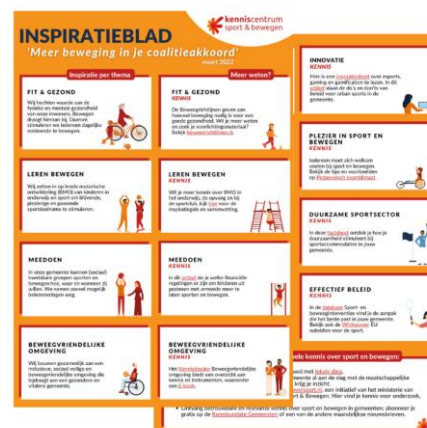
INSPIRATIEBLAD
'Meer beweging in je coalitieakkoord'
maart 2022

kenniscentrum sport & bewegen

Inspiratie per thema

Meer weten?

FIT & GEZOND
Wij hechten waarde aan de fysieke en mentale gezondheid van onze inwoners. Beweegen draagt hieraan bij. Daarom stimuleren we iedereen dagelijks voldoende te bewegen.

FIT & GEZOND
KENNIS
De Beweegrichtlijnen geven aan hoeveel beweging nodig is voor een goede gezondheid. Wil je meer weten en zoek je voorlichtingsmaterialen? Bezoek beweegrichtlijnen.nl.

LEREN BEWEGEN
Wij zetten in op brede motorische ontwikkeling (BMO) van kinderen in onderwijs en sport om blijvende, plezierige en gezonde sportdeelname te stimuleren.

LEREN BEWEGEN
KENNIS
Wil je meer kennis over BMO in het onderwijs, de opvang en bij de sportclub, kijk hier voor inspiratiegids en samenvatting.

MEEDOEN
In onze gemeente kunnen (sociaal) kwetsbare groepen sporten en bewegen hoe, waar en wanneer zij willen. We nemen zoveel mogelijk belemmeringen weg.

MEEDOEN
KENNIS
In dit artikel zie je welke financiële regelingen er zijn om kinderen uit gezinnen met armoede mee te laten sporten en bewegen.

BEWEEGVRIENDELIJKE OMGEVING
Wij bouwen gezamenlijk aan een inclusieve, sociaal veilige en beweegvriendelijke omgeving die uitdaagt aan een gezonden en vitalere gemeente.

BEWEEGVRIENDELIJKE OMGEVING
KENNIS
Het Kennisdossier Beweegvriendelijke omgeving biedt een overzicht aan kennis en instrumenten, waaronder een E-book.

INNOVATIE
KENNIS
Hier is een overzicht van experts, gaming en gamificatie en tips. In dit artikel staan de do's en don'ts van beleid voor urban sports in de gemeente.

PLEZIER IN SPORT EN BEWEGEN
KENNIS
Iedereen moet zich welkom voelen bij sport en bewegen. Bekijk de tips en voorbeelden op Positief sport voorbeeld.

DUURZAME SPORTSECTOR
KENNIS
In deze factsheet ontdek je hoe je duurzaamheid stimuleert bij sportaccommodaties in jouw gemeente.

EFFECTIEF BELEID
KENNIS
In de databank Sport- en beweeginterventies vind je de aanpak die het beste past in jouw gemeente. Bekijk ook de Wirkwijzer EU subsidies voor de sport.

...ele kennis over sport en bewegen:
...voed met lokale data
...ormatie is aan de slag met de maatschappelijke ...inleg in actie).
...in de sportraad.nl, een initiatief van het ministerie van ...Sport & Bewegen. Hier vind je kennis voor onderzoek,
Ontvang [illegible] over sport en bewegen in gemeenten; abonneer je gratis op de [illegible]